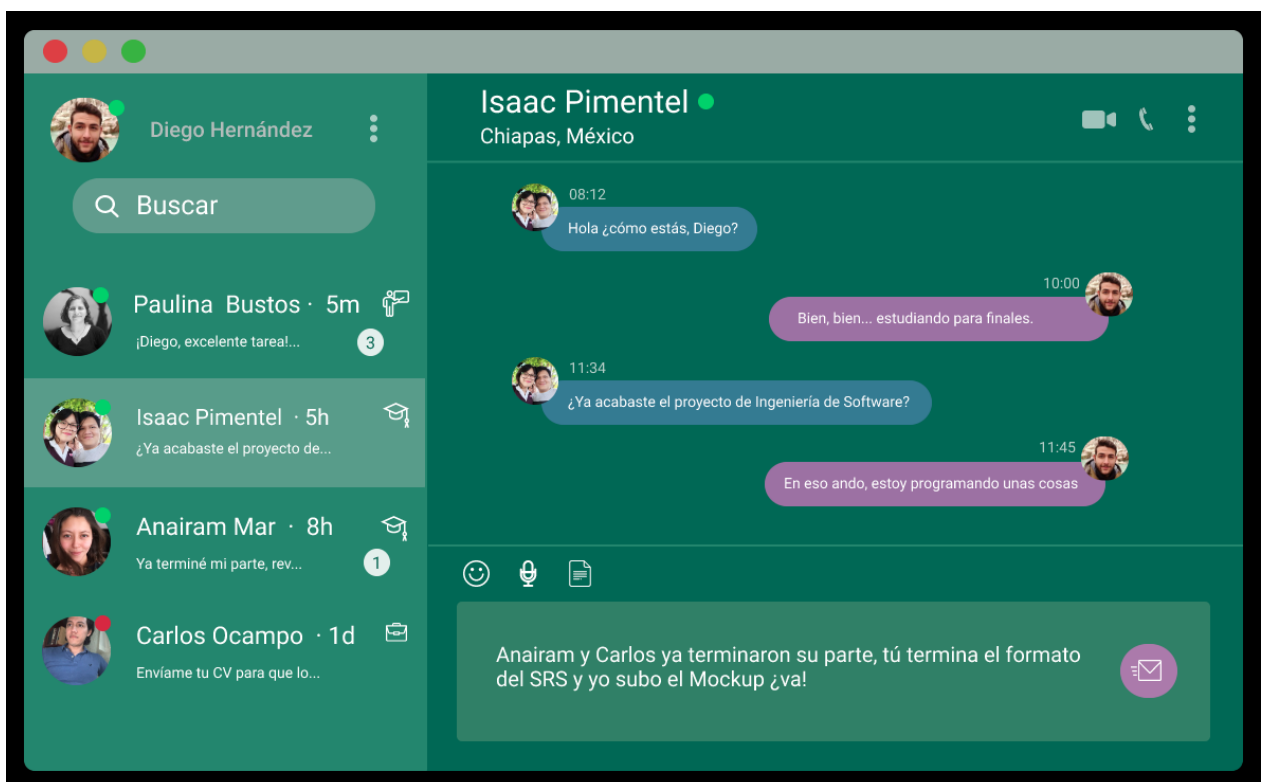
Diego Hernández

Buscar

Paulina Bustos · 5m
¡Diego, excelente tarea!...
3

Isaac Pimentel · 5h
¿Ya acabaste el proyecto de...

Anairam Mar · 8h
Ya terminé mi parte, rev...
1

Carlos Ocampo · 1d
Envíame tu CV para que lo...

Isaac Pimentel
Chiapas, México

08:12
Hola ¿cómo estás, Diego?

10:00
Bien, bien... estudiando para finales.

11:34
¿Ya acabaste el proyecto de Ingeniería de Software?

11:45
En eso ando, estoy programando unas cosas

Anairam y Carlos ya terminaron su parte, tú termina el formato del SRS y yo subo el Mockup ¿va!